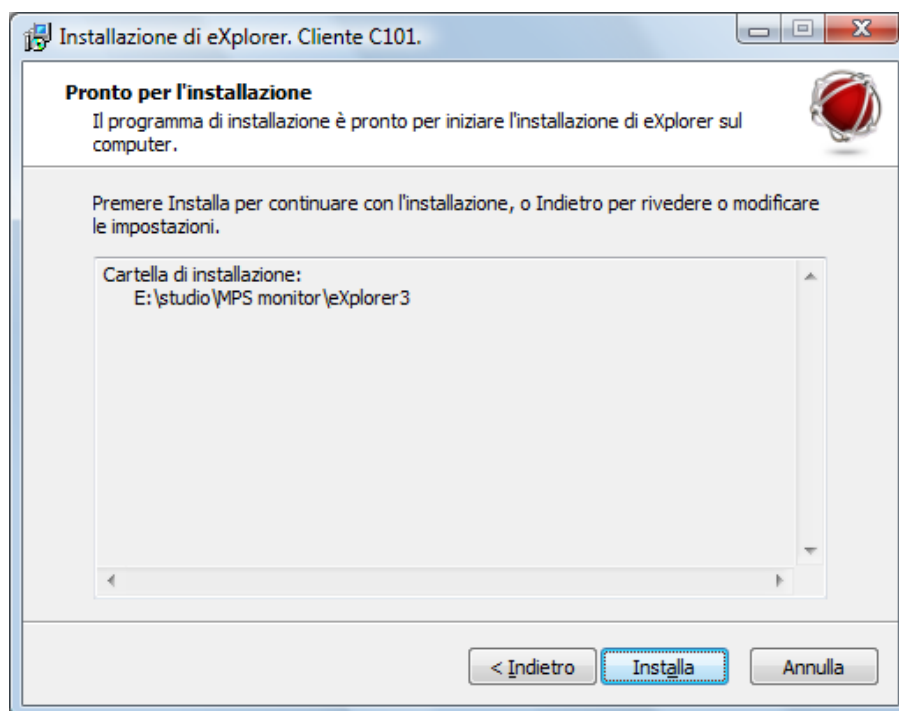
Installazione di eXplorer. Cliente C101.

Pronto per l'installazione

Il programma di installazione è pronto per iniziare l'installazione di eXplorer sul computer.

Premere Installa per continuare con l'installazione, o Indietro per rivedere o modificare le impostazioni.

Cartella di installazione:
E:\studio\MPS monitor\eXplorer3

< Indietro

Installa

Annulla